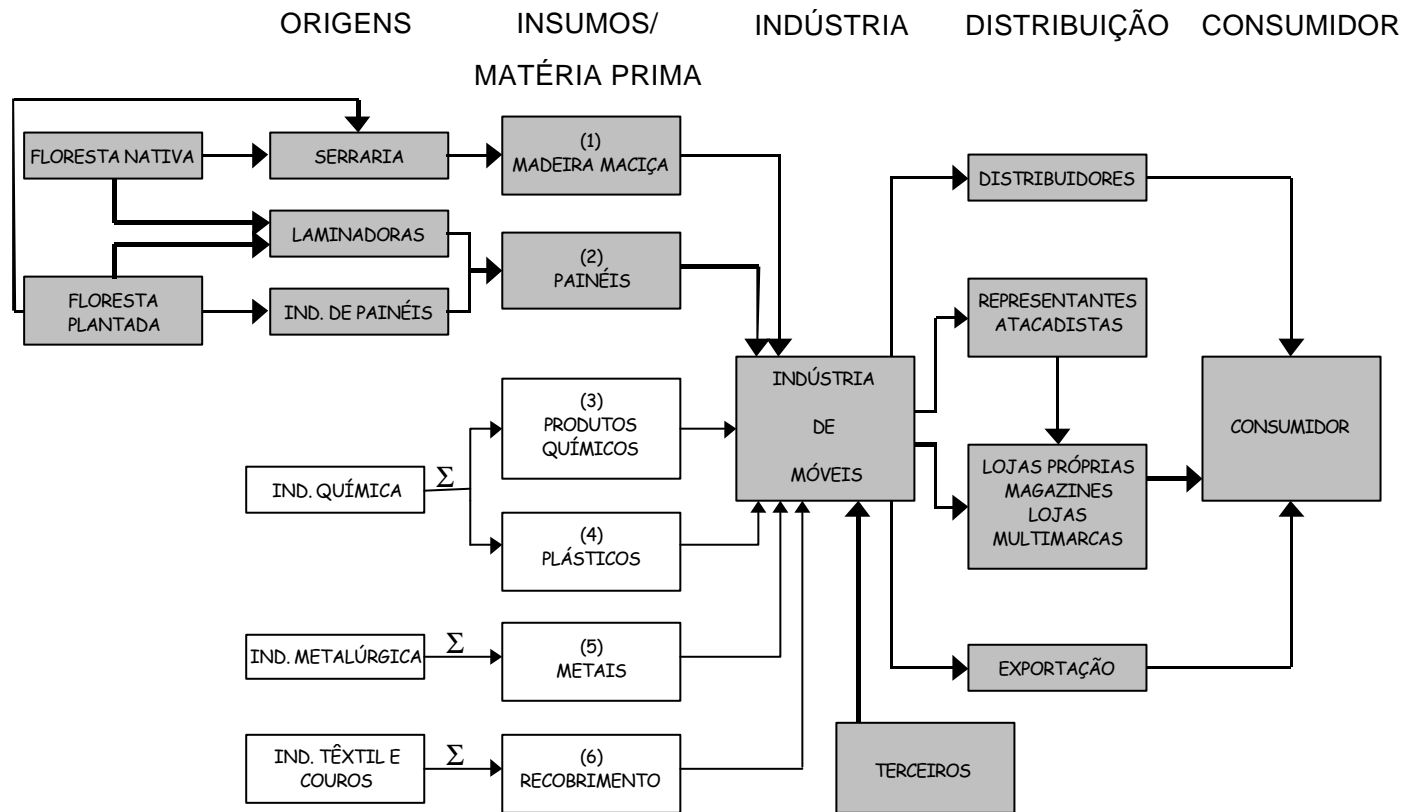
ORIGENS INSUMOS/ MATÉRIA PRIMA INDÚSTRIA DISTRIBUIÇÃO CONSUMIDOR

FLORESTA NATIVA
SERRARIA
(1) MADEIRA MACIÇA
LAMINADORAS
(2) PAINÉIS
FLORESTA PLANTADA
IND. DE PAINÉIS
DISTRIBUIDORES
REPRESENTANTES ATACADISTAS
INDÚSTRIA DE MÓVEIS
(3) PRODUTOS QUÍMICOS
IND. QUÍMICA
$\Sigma$
(4) PLÁSTICOS
LOJAS PRÓPRIAS MAGAZINES LOJAS MULTIMARCAS
CONSUMIDOR
IND. METALÚRGICA
$\Sigma$
(5) METAIS
EXPORTAÇÃO
IND. TÊXTIL E COUROS
$\Sigma$
(6) RECOBRIMENTO
TERCEIROS